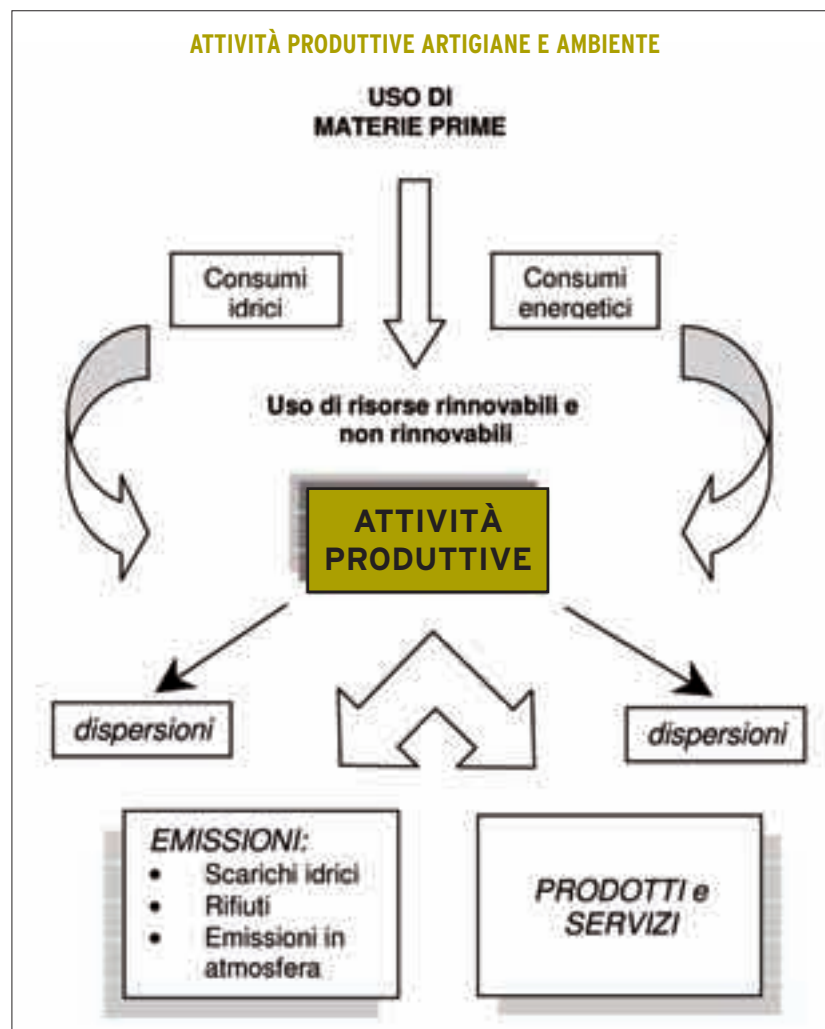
ATTIVITÀ PRODUTTIVE ARTIGIANE E AMBIENTE

USO DI MATERIE PRIME

Consumi idrici

Consumi energetici

Uso di risorse rinnovabili e non rinnovabili

ATTIVITÀ PRODUTTIVE

dispersioni

dispersioni

EMISSIONI:
• Scarichi idrici
• Rifiuti
• Emissioni in atmosfera

PRODOTTI e SERVIZI